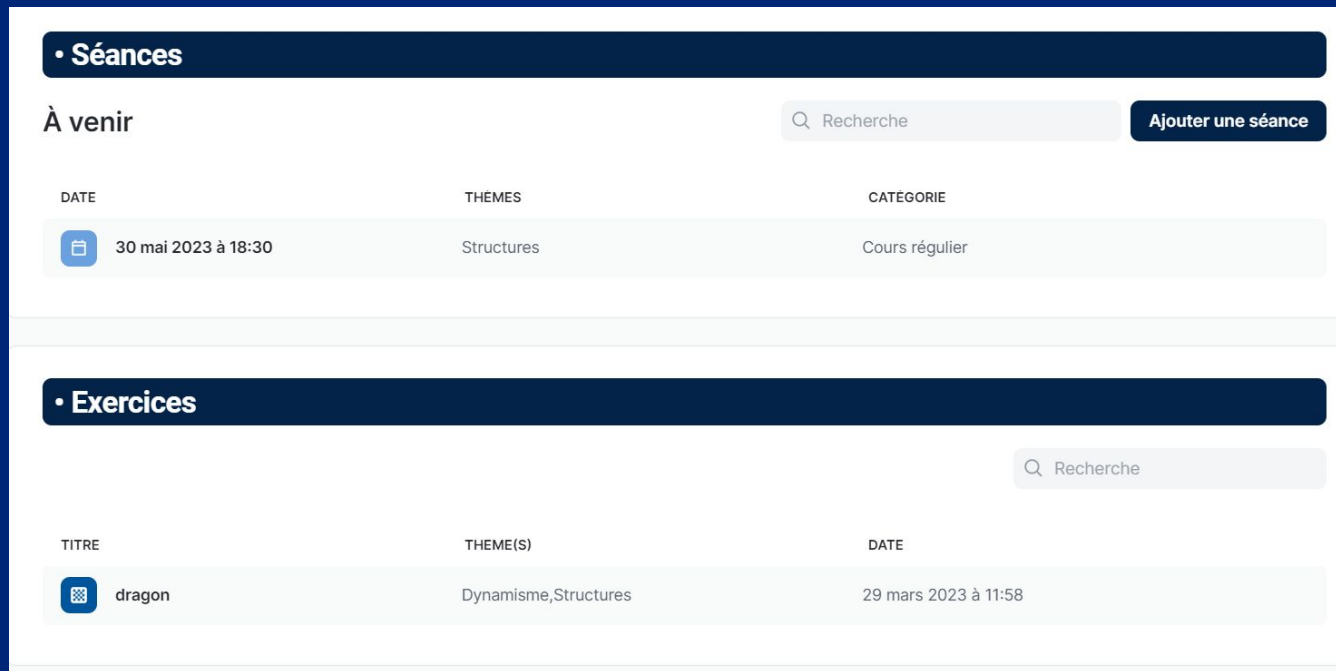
• Séances

À venir

Recherche

Ajouter une séance

| DATE | THÈMES | CATÉGORIE |
|---|---|---|
| 30 mai 2023 à 18:30 | Structures | Cours régulier |

• Exercices

Recherche

| TITRE | THEME(S) | DATE |
|---|---|---|
| dragon | Dynamisme,Structures | 29 mars 2023 à 11:58 |